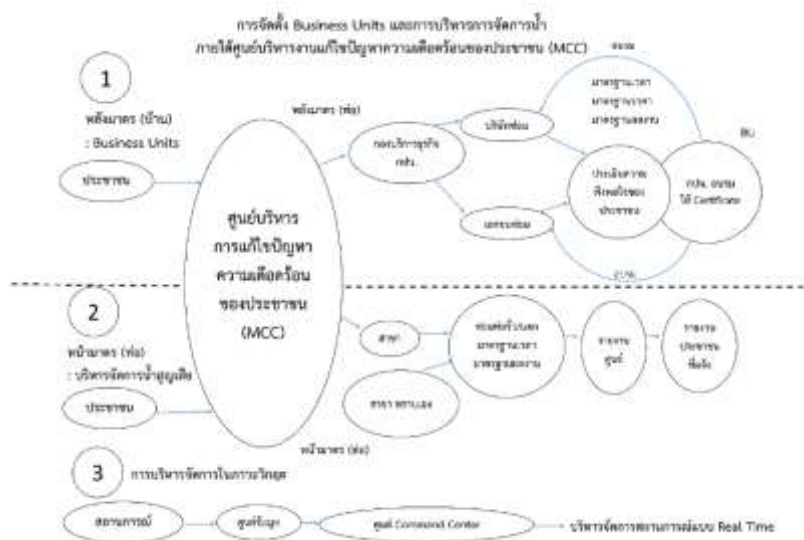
การจัดตั้ง Business Units และการบริหารการจัดการน้ำ
ภายใต้ศูนย์บริหารงานแก้ไขปัญหาความเดือดร้อนของประชาชน (MCC)

1
พนักงาน (บ้าน)
: Business Units

ประชาชน

พนักงาน (ท่อ)

ศูนย์บริหาร
การแก้ไขปัญหา
ความเดือดร้อน
ของประชาชน
(MCC)

กองบริการธุรกิจ กปน.

บริษัทท่อม

มาตรฐานเวลา
มาตรฐานราคา
มาตรฐานผลงาน

ประเมินความพึงพอใจของประชาชน

กปน. มอบ
ใบ Certificate

นอกระบบ

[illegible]

2
พนักงาน (ท่อ)
: บริหารจัดการน้ำสูญเสีย

ประชาชน

สาขา

สาขา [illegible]

ซ่อมท่อตามมาตรฐานเวลา
มาตรฐานผลงาน

รายงานศูนย์

รายงานประชาชนที่แจ้ง

พนักงาน (ท่อ)

3
การบริหารจัดการในภาวะวิกฤต

สถานการณ์

ศูนย์ข้อมูล

ศูนย์ Command Center

บริหารจัดการสถานการณ์แบบ Real Time